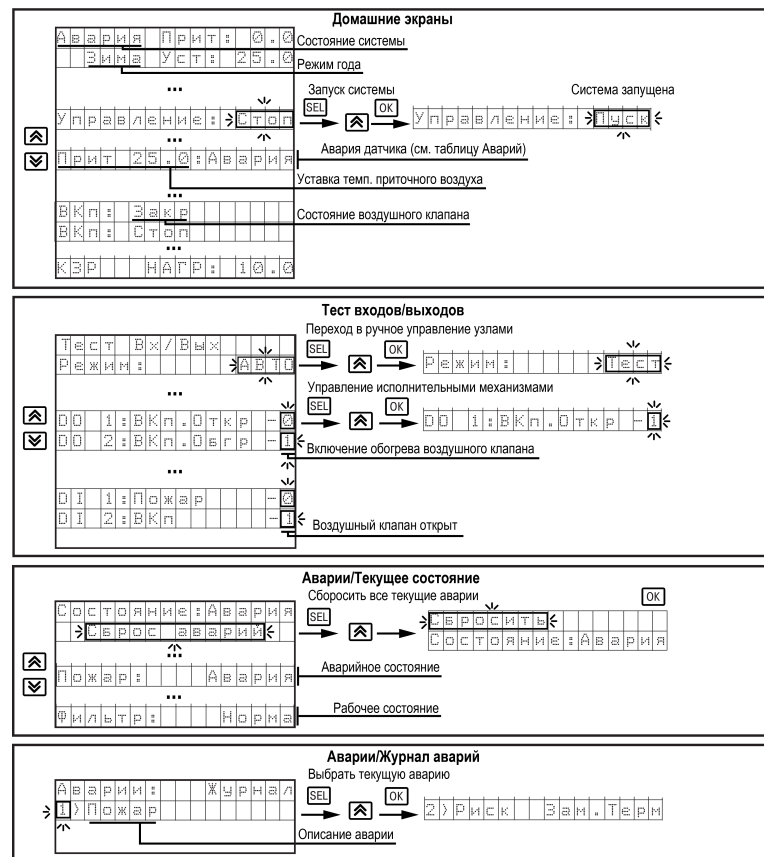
Домашние экраны

Авария Прит: 0.0
Зима Уст: 25.0
Состояние системы
Режим года
...
Управление: Стоп
Запуск системы
SEL
OK
Управление: Пуск
Система запущена
...
Прит 25.0:Авария
Авария датчика (см. таблицу Аварий)
Уставка темп. приточного воздуха
...
ВКп: Закр
ВКп: Стоп
Состояние воздушного клапана
...
КЗР НАГР: 10.0

Тест входов/выходов

Тест Вх/Вых
Режим: АВТО
Переход в ручное управление узлами
SEL
OK
Режим: Тест
...
DO 1:ВКп.Откр -0
DO 2:ВКп.Обгр -1
Управление исполнительными механизмами
SEL
OK
DO 1:ВКп.Откр -1
Включение обогрева воздушного клапана
...
DI 1:Пожар -0
DI 2:ВКп -1
Воздушный клапан открыт

Аварии/Текущее состояние

Состояние:Авария
Сброс аварий
Сборосить все текущие аварии
SEL
OK
Сбросить
Состояние:Авария
Пожар: Авария
Аварийное состояние
...
Фильтр: Норма
Рабочее состояние

Аварии/Журнал аварий

Аварии: Журнал
1)Пожар
Выбрать текущую аварию
SEL
OK
2)Риск Зам.Терм
Описание аварии